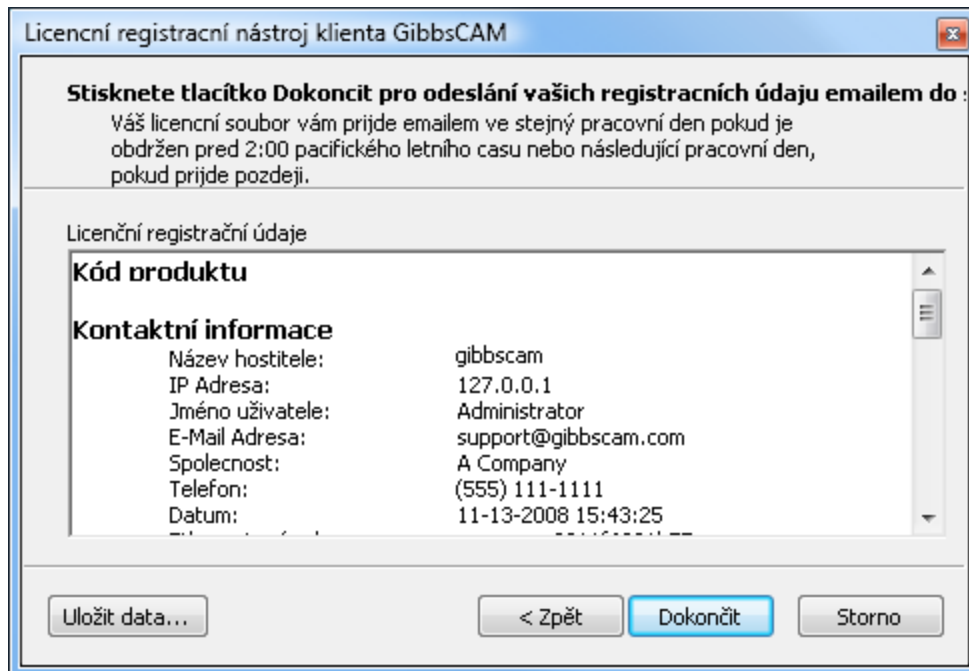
Licencní registracní nástroj klienta GibbsCAM

Stisknete tlacítko Dokoncit pro odeslání vašich registracních údaju emailem do :

Váš licencní soubor vám prijde emailem ve stejný pracovní den pokud je obdržen pred 2:00 pacifického letního casu nebo následující pracovní den, pokud prijde pozdeji.

Licenční registrační údaje

Kód produktu

Kontaktní informace

| | |
|---|---|
| Název hostitele: | gibbscam |
| IP Adresa: | 127.0.0.1 |
| Jméno uživatele: | Administrator |
| E-Mail Adresa: | support@gibbscam.com |
| Spolecnost: | A Company |
| Telefon: | (555) 111-1111 |
| Datum: | 11-13-2008 15:43:25 |
| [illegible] | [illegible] |

Uložit data...

< Zpět

Dokončit

Storno